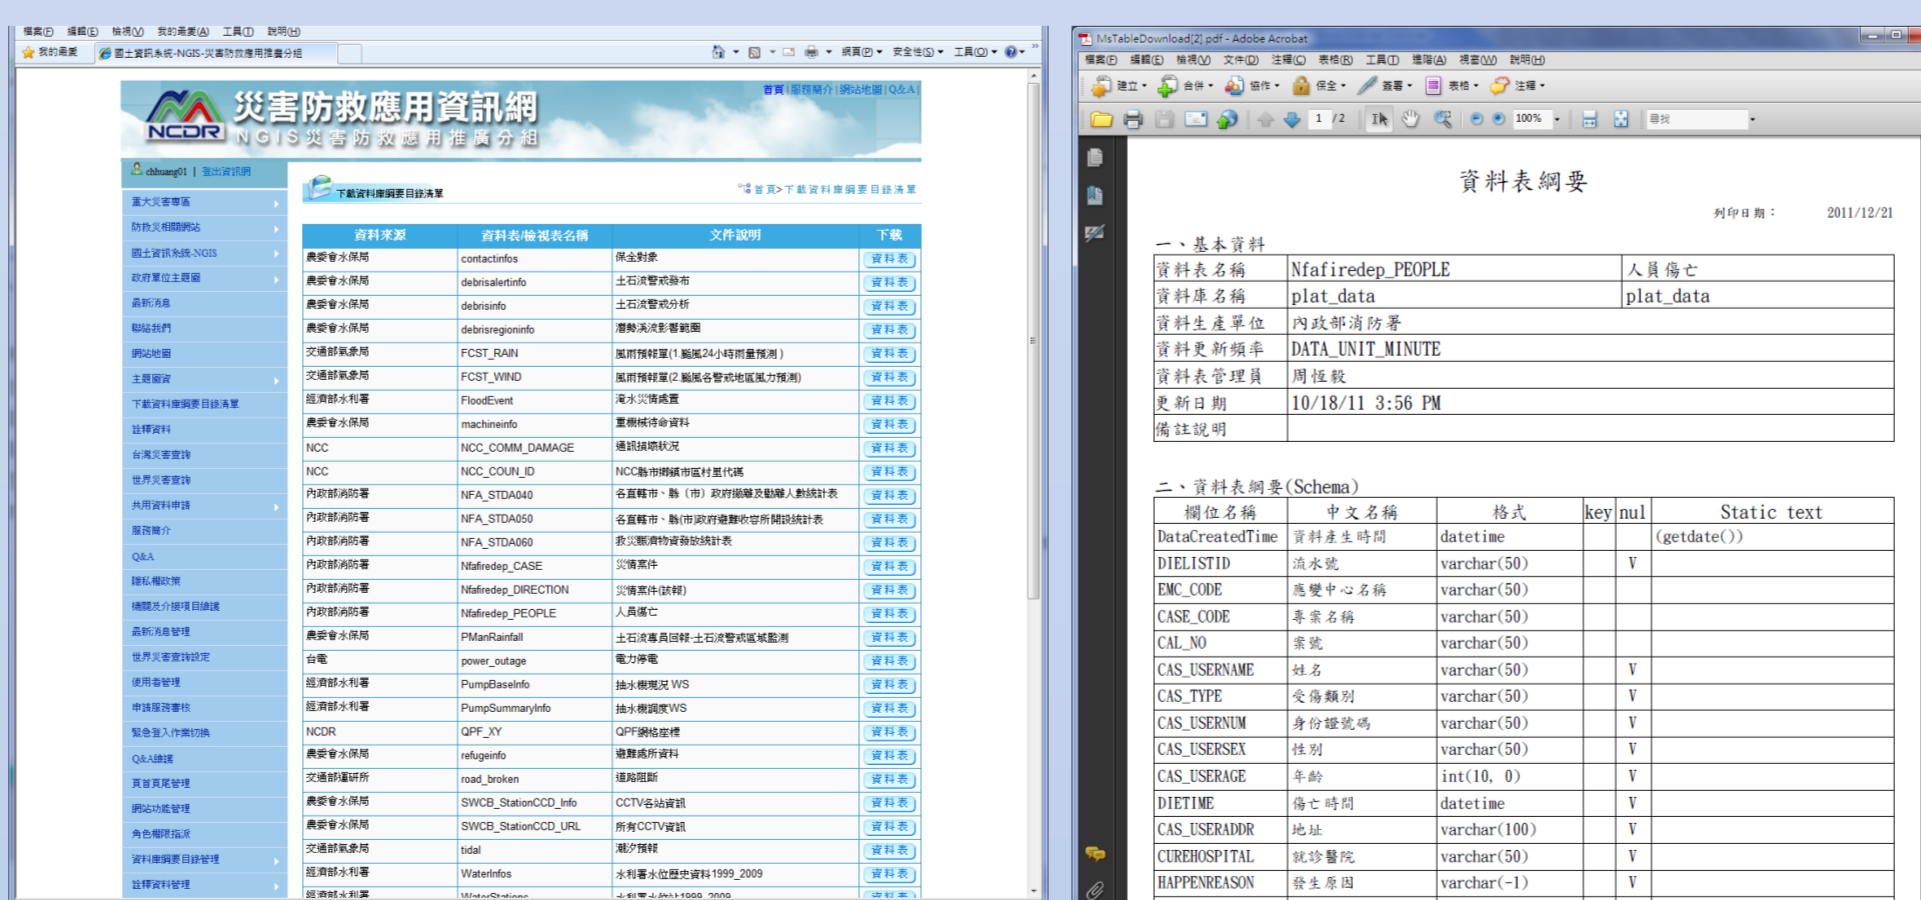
檔案(F) 編輯(E) 檢視(V) 我的最愛(A) 工具(T) 說明(H)

我的最愛 國土資訊系統-NGIS-災害防救應用推廣分組

網頁(P) 安全性(S) 工具(O)

首頁 | 服務簡介 | 網站地圖 | Q&A

災害防救應用資訊網
NCDR
NGIS災害防救應用推廣分組

chhuang01 | 登出資訊網

重大災害專區
防救災相關網站
國土資訊系統-NGIS
政府單位主題圖
最新消息
聯絡我們
網站地圖
主題圖資
下載資料庫綱要目錄清單
詮釋資料
台灣災害查詢
世界災害查詢
共用資料申請
服務簡介
Q&A
隱私權政策
機關及介接項目總攬
最新消息管理
世界災害查詢設定
使用者管理
申請服務審核
緊急登入作業切換
Q&A維護
頁首頁尾管理
網站功能管理
角色權限指派
資料庫綱要目錄管理
詮釋資料管理

下載資料庫綱要目錄清單

首頁>下載資料庫綱要目錄清單

| 資料來源 | 資料表/檢視表名稱 | 文件說明 | 下載 |
|---|---|---|---|
| 農委會水保局 | contactinfos | 保全對象 | 資料表 |
| 農委會水保局 | debrisalertinfo | 土石流警戒發布 | 資料表 |
| 農委會水保局 | debrisinfo | 土石流警戒分析 | 資料表 |
| 農委會水保局 | debrisregioninfo | 潛勢溪流影響範圍 | 資料表 |
| 交通部氣象局 | FCST_RAIN | 風雨預報單(1.颱風24小時雨量預測) | 資料表 |
| 交通部氣象局 | FCST_WIND | 風雨預報單(2.颱風各警戒地區風力預測) | 資料表 |
| 經濟部水利署 | FloodEvent | 淹水災情處置 | 資料表 |
| 農委會水保局 | machineinfo | 重機械待命資料 | 資料表 |
| NCC | NCC_COMM_DAMAGE | 通訊損壞狀況 | 資料表 |
| NCC | NCC_COUN_ID | NCC縣市鄉鎮市區村里代碼 | 資料表 |
| 內政部消防署 | NFA_STDA040 | 各直轄市、縣（市）政府撤離及動員人數統計表 | 資料表 |
| 內政部消防署 | NFA_STDA050 | 各直轄市、縣(市)政府避難收容所開設統計表 | 資料表 |
| 內政部消防署 | NFA_STDA060 | 救災賑濟物資發放統計表 | 資料表 |
| 內政部消防署 | Nfafiredep_CASE | 災情案件 | 資料表 |
| 內政部消防署 | Nfafiredep_DIRECTION | 災情案件(該報) | 資料表 |
| 內政部消防署 | Nfafiredep_PEOPLE | 人員傷亡 | 資料表 |
| 農委會水保局 | PManRainfall | 土石流專員回報-土石流警戒區域監測 | 資料表 |
| 台電 | power_outage | 電力停電 | 資料表 |
| 經濟部水利署 | PumpBaseInfo | 抽水機現況 WS | 資料表 |
| 經濟部水利署 | PumpSummaryInfo | 抽水機調度WS | 資料表 |
| NCDR | QPF_XY | QPF網格座標 | 資料表 |
| 農委會水保局 | refugeinfo | 避難處所資料 | 資料表 |
| 交通部運研所 | road_broken | 道路阻斷 | 資料表 |
| 農委會水保局 | SWCB_StationCCD_Info | CCTV各站資訊 | 資料表 |
| 農委會水保局 | SWCB_StationCCD_URL | 所有CCTV資訊 | 資料表 |
| 交通部氣象局 | tidal | 潮汐預報 | 資料表 |
| 經濟部水利署 | WaterInfos | 水利署水位歷史資料1999_2009 | 資料表 |
| 經濟部水利署 | WaterStations | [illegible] | 資料表 |

MsTableDownload[2].pdf - Adobe Acrobat

檔案(F) 編輯(E) 檢視(V) 文件(D) 注釋(C) 表格(R) 工具(T) 進階(A) 視窗(W) 說明(H)

建立 合併 協作 保全 簽署 表格 注釋

1 / 2 100% 尋找

資料表綱要

列印日期： 2011/12/21

一、基本資料

| 資料表名稱 | Nfafiredep_PEOPLE | 人員傷亡 |
|---|---|---|
| 資料庫名稱 | plat_data | plat_data |
| 資料生產單位 | 內政部消防署 | |
| 資料更新頻率 | DATA_UNIT_MINUTE | |
| 資料表管理員 | 周恆毅 | |
| 更新日期 | 10/18/11 3:56 PM | |
| 備註說明 | | |

二、資料表綱要(Schema)

| 欄位名稱 | 中文名稱 | 格式 | key | nul | Static text |
|---|---|---|---|---|---|
| DataCreatedTime | 資料產生時間 | datetime | | | (getdate()) |
| DIELISTID | 流水號 | varchar(50) | | V | |
| EMC_CODE | 應變中心名稱 | varchar(50) | | | |
| CASE_CODE | 專案名稱 | varchar(50) | | | |
| CAL_NO | 案號 | varchar(50) | | | |
| CAS_USERNAME | 姓名 | varchar(50) | | V | |
| CAS_TYPE | 受傷類別 | varchar(50) | | V | |
| CAS_USERNUM | 身份證號碼 | varchar(50) | | V | |
| CAS_USERSEX | 性別 | varchar(50) | | V | |
| CAS_USERAGE | 年齡 | int(10, 0) | | V | |
| DIETIME | 傷亡時間 | datetime | | V | |
| CAS_USERADDR | 地址 | varchar(100) | | V | |
| CUREHOSPITAL | 就診醫院 | varchar(50) | | V | |
| HAPPENREASON | 發生原因 | varchar(-1) | | V | |